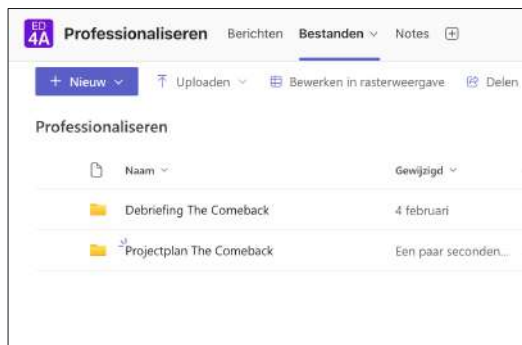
ED 4A Professionaliseren Berichten Bestanden Notes

+ Nieuw Uploaden Bewerken in rasterweergave Delen

Professionaliseren

| | Naam | Gewijzigd |
|---|---|---|
| | Debriefing The Comeback | 4 februari |
| | Projectplan The Comeback | Een paar seconden... |